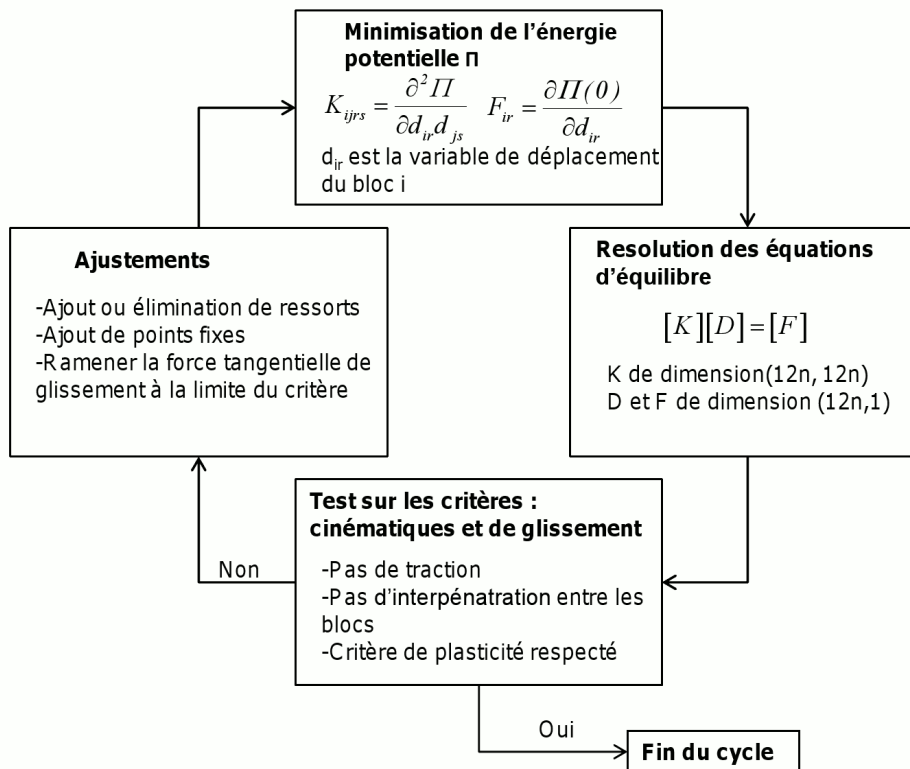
Minimisation de l’énergie potentielle Π

$K_{ijrs} = \frac{\partial^2 \Pi}{\partial d_{ir} d_{js}}$ $F_{ir} = \frac{\partial \Pi(0)}{\partial d_{ir}}$

$d_{ir}$ est la variable de déplacement du bloc i

Ajustements

-Ajout ou élimination de ressorts
-Ajout de points fixes
-Ramener la force tangentielle de glissement à la limite du critère

Resolution des équations d’équilibre

$[K][D] = [F]$

K de dimension(12n, 12n)
D et F de dimension (12n,1)

Test sur les critères : cinématiques et de glissement

-Pas de traction
-Pas d’interpénatration entre les blocs
-Critère de plasticité respecté

Non

Oui

Fin du cycle